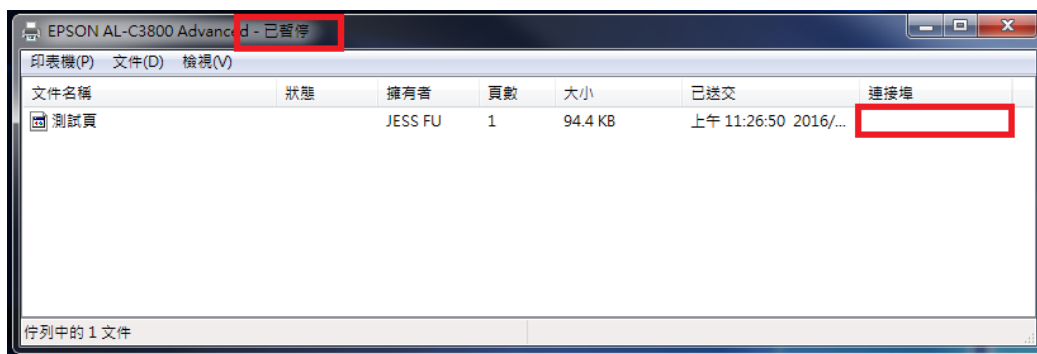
EPSON AL-C3800 Advanced - 已暫停

印表機(P) 文件(D) 檢視(V)

| 文件名稱 | 狀態 | 擁有者 | 頁數 | 大小 | 已送交 | 連接埠 |
|---|---|---|---|---|---|---|
| 測試頁 | | JESS FU | 1 | 94.4 KB | 上午 11:26:50 2016/... | |

佇列中的 1 文件